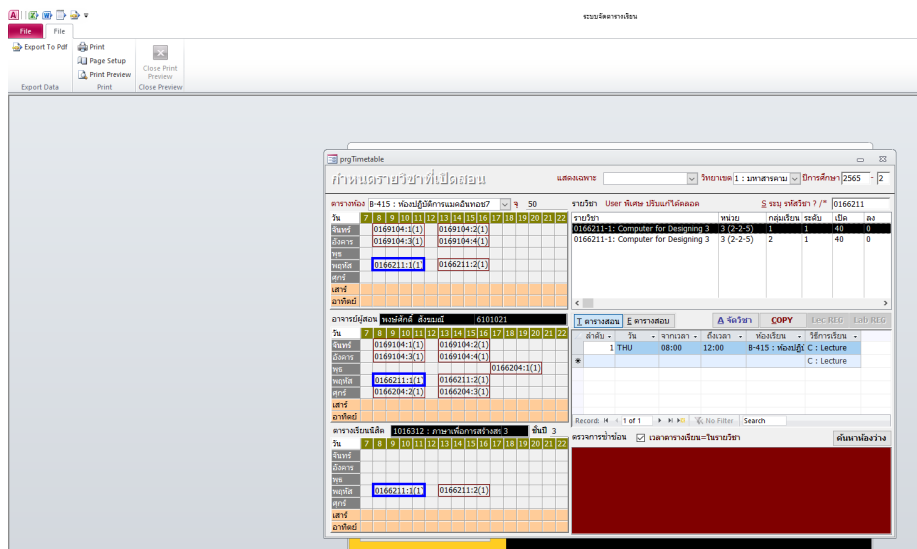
ระบบจัดตารางเรียน

File | File

Export To Pdf
Print
Page Setup
Print Preview
Close Print Preview
Export Data | Print | Close Preview

prgTimetable

กำหนดรายวิชาที่เปิดสอน

แสดงเฉพาะ
วิทยาเขต 1 : มหาสารคาม
ปีการศึกษา 2565 - 2

ตารางห้อง B-415 : ห้องปฏิบัติการแมคอินทอช7 จุ 50

| วัน | 7 | 8 | 9 | 10 | 11 | 12 | 13 | 14 | 15 | 16 | 17 | 18 | 19 | 20 | 21 | 22 |
|---|---|---|---|---|---|---|---|---|---|---|---|---|---|---|---|---|
| จันทร์ | | | 0169104:1(1) | | | | 0169104:2(1) | | | | | | | | | |
| อังคาร | | | 0169104:3(1) | | | | 0169104:4(1) | | | | | | | | | |
| พุธ | | | | | | | | | | | | | | | | |
| พฤหัส | | | 0166211:1(1) | | | | 0166211:2(1) | | | | | | | | | |
| ศุกร์ | | | | | | | | | | | | | | | | |
| เสาร์ | | | | | | | | | | | | | | | | |
| อาทิตย์ | | | | | | | | | | | | | | | | |

อาจารย์ผู้สอน พงษ์ศักดิ์ ลังขบมย์ 6101021

| วัน | 7 | 8 | 9 | 10 | 11 | 12 | 13 | 14 | 15 | 16 | 17 | 18 | 19 | 20 | 21 | 22 |
|---|---|---|---|---|---|---|---|---|---|---|---|---|---|---|---|---|
| จันทร์ | | | 0169104:1(1) | | | | 0169104:2(1) | | | | | | | | | |
| อังคาร | | | 0169104:3(1) | | | | 0169104:4(1) | | | | | | | | | |
| พุธ | | | | | | | | | 0166204:1(1) | | | | | | | |
| พฤหัส | | | 0166211:1(1) | | | | 0166211:2(1) | | | | | | | | | |
| ศุกร์ | | | 0166204:2(1) | | | | 0166204:3(1) | | | | | | | | | |
| เสาร์ | | | | | | | | | | | | | | | | |
| อาทิตย์ | | | | | | | | | | | | | | | | |

ตารางเรียนนิสิต 1016312 : ภาษาเพื่อการสร้างส3 ชั้นปี 3

| วัน | |
|---|---|
| จันทร์ | |
| อังคาร | |
| พุธ | |
| พฤหัส | 0166211:1(1) 0166211:2(1) |
| ศุกร์ | |
| เสาร์ | |
| อาทิตย์ | |

รายวิชา User พิเศษ ปรับแก้ได้ตลอด S ระบุ รหัสวิชา ? /* 0166211

| รายวิชา | หน่วย | กลุ่มเรียน | ระดับ | เปิด | ลง |
|---|---|---|---|---|---|
| 0166211-1: Computer for Designing 3 | 3 (2-2-5) | 1 | 1 | 40 | 0 |
| 0166211-1: Computer for Designing 3 | 3 (2-2-5) | 2 | 1 | 40 | 0 |

T ตารางสอน | E ตารางสอบ | A จัดวิชา | COPY | Lec REG | Lab REG

| ลำดับ | วัน | จากเวลา | ถึงเวลา | ห้องเรียน | วิธีการเรียน |
|---|---|---|---|---|---|
| 1 | THU | 08:00 | 12:00 | B-415 : ห้องปฏิ | C : Lecture |
| | | | | | C : Lecture |

Record: 1 of 1 No Filter Search

ตรวจการซ้ำซ้อน ☑ เวลาตารางเรียน=ในรายวิชา ค้นหาห้องว่าง